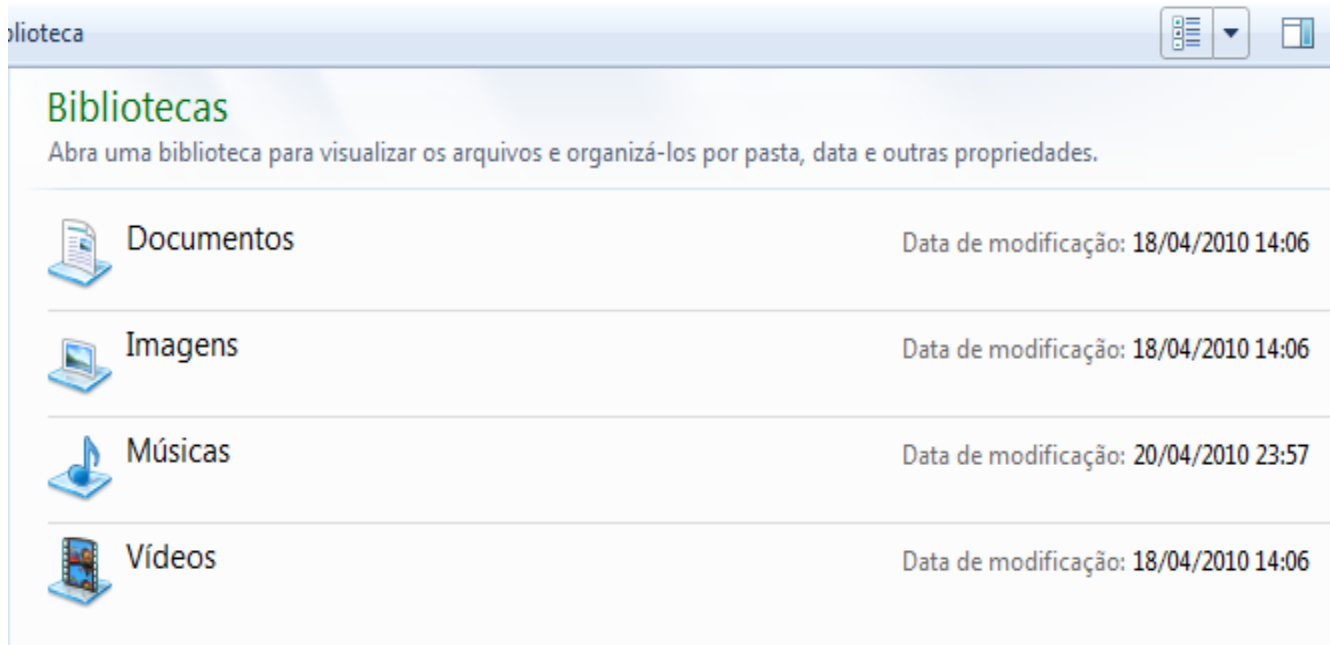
lioteca

Bibliotecas
Abra uma biblioteca para visualizar os arquivos e organizá-los por pasta, data e outras propriedades.

Documentos
Data de modificação: 18/04/2010 14:06

Imagens
Data de modificação: 18/04/2010 14:06

Músicas
Data de modificação: 20/04/2010 23:57

Vídeos
Data de modificação: 18/04/2010 14:06